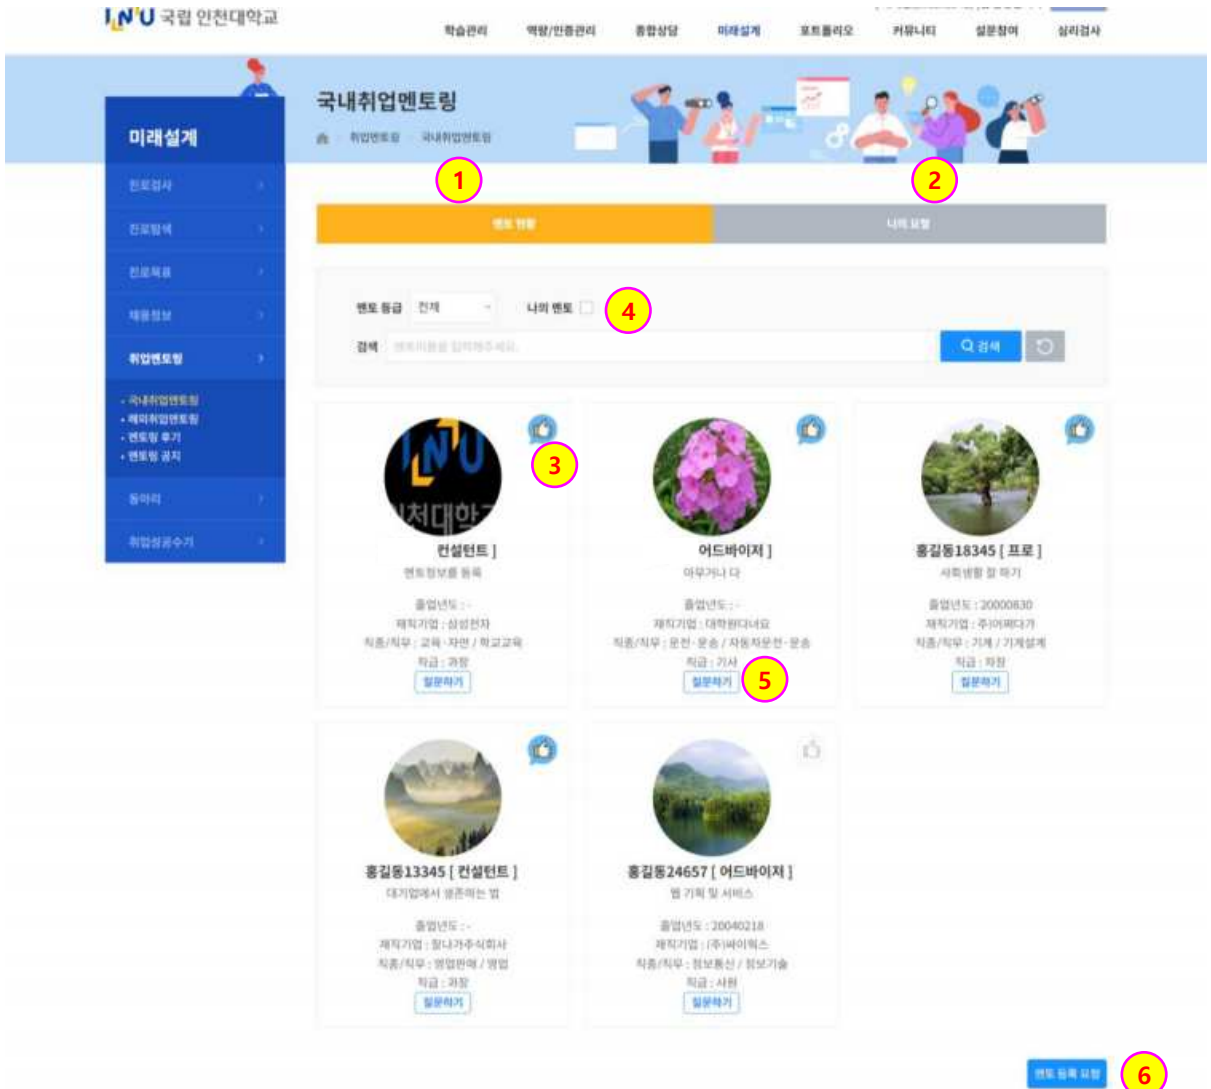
INU 국립 인천대학교

학습관리 역량/인증관리 종합상담 미래설계 포트폴리오 커뮤니티 설문참여 심리검사

미래설계

진로검사
진로탐색
진로목표
채용정보
취업멘토링
· 국내취업멘토링
· 해외취업멘토링
· 멘토링 후기
· 멘토링 공지
동아리
취업성공수기

국내취업멘토링

취업멘토링 > 국내취업멘토링

1 2

멘토 현황 | 나의 요청

멘토 등급 전체 나의 멘토 4

검색 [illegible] 검색

3

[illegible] 컨설턴트 ]
멘토정보를 등록
졸업년도 : -
재직기업 : 삼성전자
직종/직무 : 교육 · 자연 / 학교교육
직급 : 과장
질문하기

어드바이저 ]
아무거나 다
졸업년도 : -
재직기업 : 대학원다녀요
직종/직무 : 운전 · 운송 / 자동차운전 · 운송
직급 : 기사
질문하기 5

홍길동18345 [ 프로 ]
사회생활 잘 하기
졸업년도 : 20000830
재직기업 : 주)어쩌다가
직종/직무 : 기계 / 기계설계
직급 : 차장
질문하기

홍길동13345 [ 컨설턴트 ]
대기업에서 생존하는 법
졸업년도 : -
재직기업 : 참나가주식회사
직종/직무 : 영업판매 / 영업
직급 : 과장
질문하기

홍길동24657 [ 어드바이저 ]
웹 기획 및 서비스
졸업년도 : 20040218
재직기업 : (주)싸이렉스
직종/직무 : 정보통신 / 정보기술
직급 : 사원
질문하기

멘토 등록 요청 6